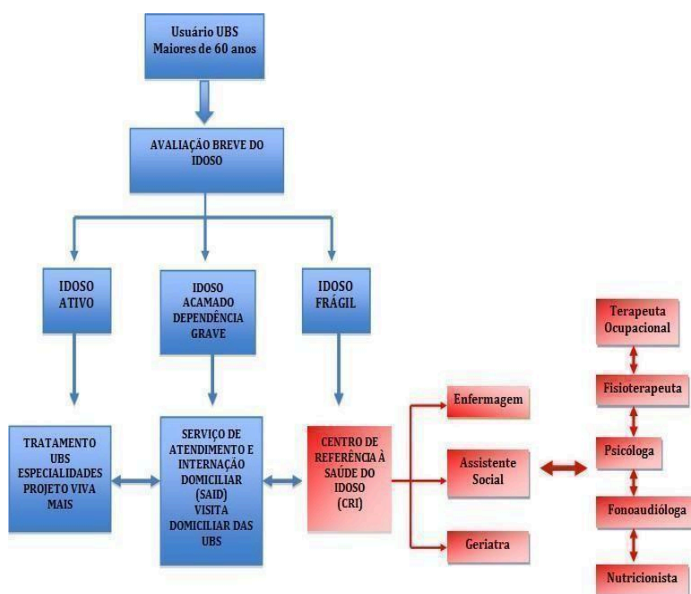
Usuário UBS
Maiores de 60 anos

AVALIAÇÃO BREVE DO IDOSO

IDOSO ATIVO

IDOSO ACAMADO DEPENDÊNCIA GRAVE

IDOSO FRÁGIL

TRATAMENTO UBS ESPECIALIDADES PROJETO VIVA MAIS

SERVIÇO DE ATENDIMENTO E INTERNAÇÃO DOMICILIAR (SAID) VISITA DOMICILIAR DAS UBS

CENTRO DE REFERÊNCIA À SAÚDE DO IDOSO (CRI)

Enfermagem

Assistente Social

Geriatra

Terapeuta Ocupacional

Fisioterapeuta

Psicóloga

Fonoaudióloga

Nutricionista